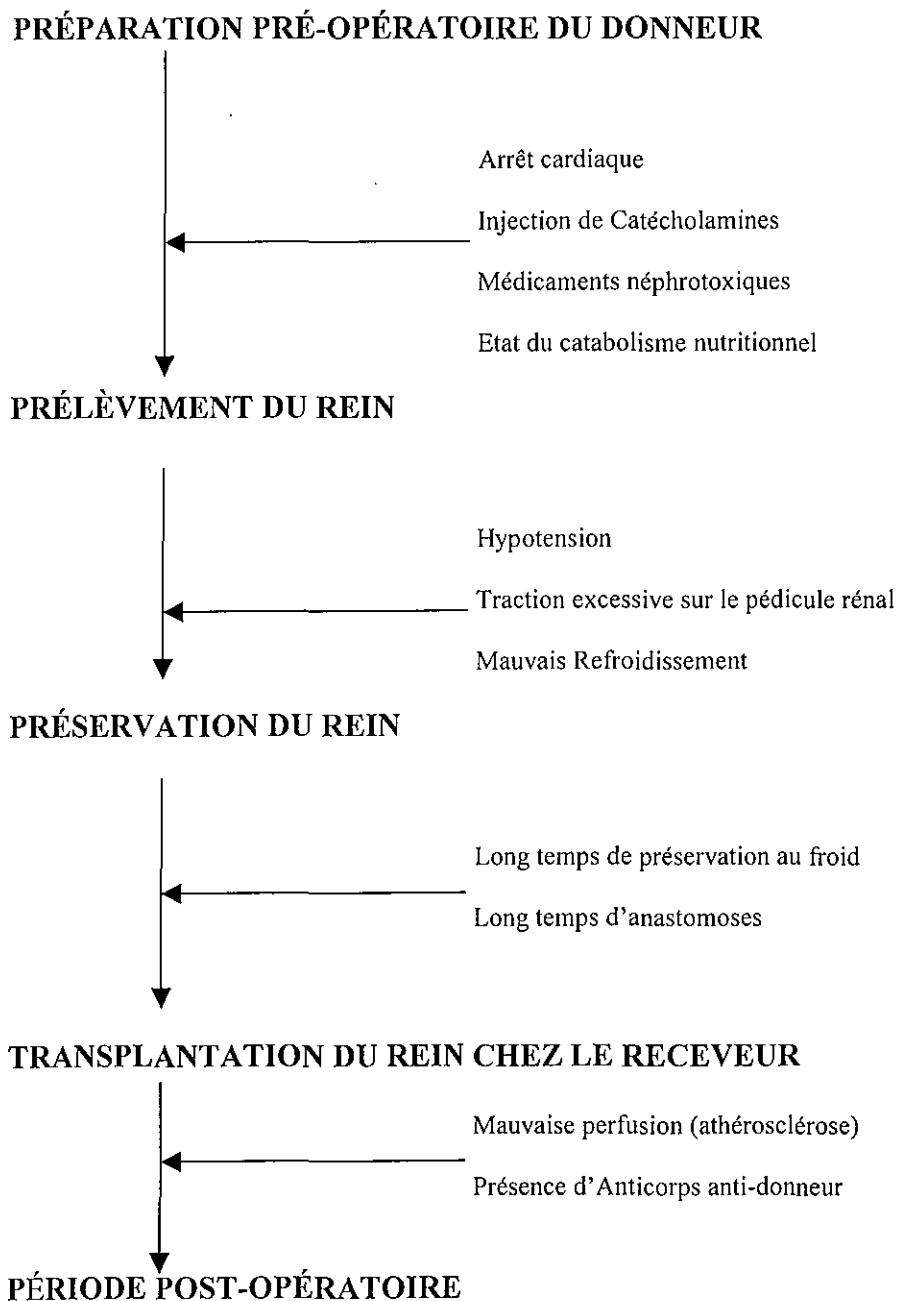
PRÉPARATION PRÉ-OPÉRATOIRE DU DONNEUR

Arrêt cardiaque

Injection de Catécholamines

Médicaments néphrotoxiques

Etat du catabolisme nutritionnel

PRÉLÈVEMENT DU REIN

Hypotension

Traction excessive sur le pédicule rénal

Mauvais Refroidissement

PRÉSERVATION DU REIN

Long temps de préservation au froid

Long temps d'anastomoses

TRANSPLANTATION DU REIN CHEZ LE RECEVEUR

Mauvaise perfusion (athérosclérose)

Présence d'Anticorps anti-donneur

PÉRIODE POST-OPÉRATOIRE